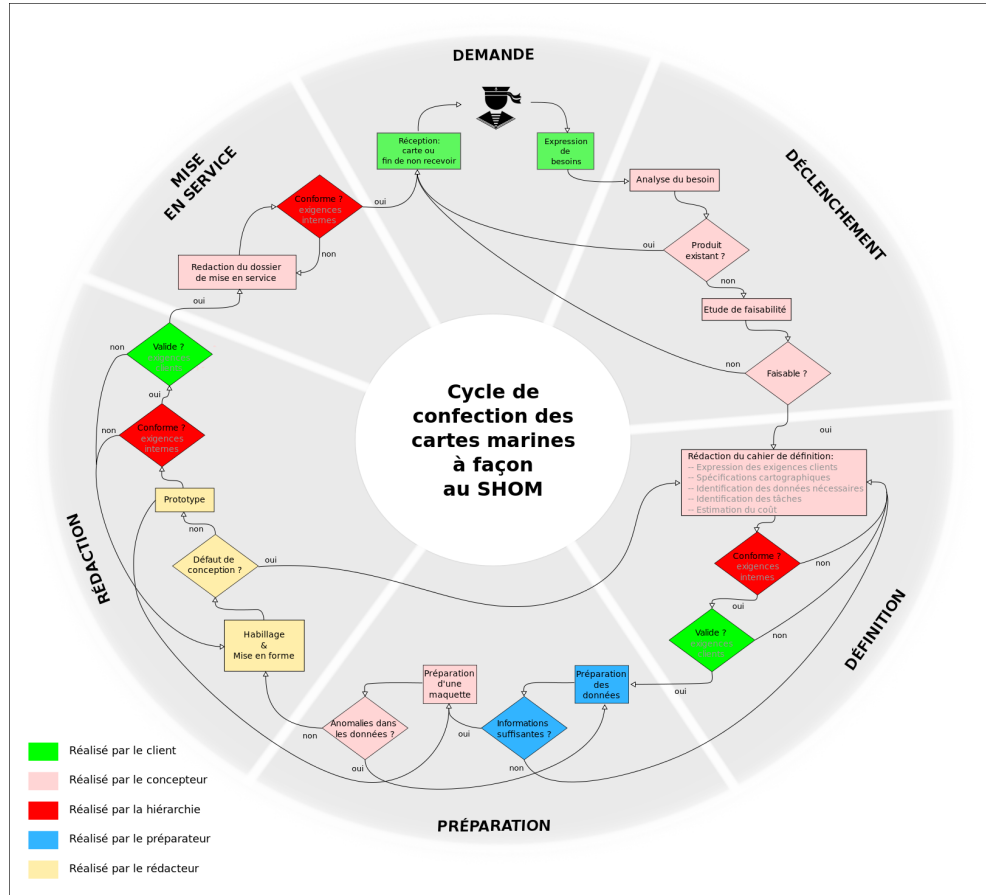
DEMANDE

DÉCLENCHEMENT

DÉFINITION

PRÉPARATION

RÉDACTION

MISE EN SERVICE

Cycle de confection des cartes marines à façon au SHOM

Réception: carte ou fin de non recevoir

Expression de besoins

Analyse du besoin

Produit existant ?

oui

non

Etude de faisabilité

Faisable ?

non

oui

Rédaction du cahier de définition:
– Expression des exigences clients
– Spécifications cartographiques
– Identification des données nécessaires
– Identification des tâches
– Estimation du coût

Conforme ? exigences internes

non

oui

Valide ? exigences client

non

oui

Préparation des données

Informations suffisantes ?

non

oui

Préparation d'une maquette

Anomalies dans les données ?

non

oui

Habillage & Mise en forme

Défaut de conception ?

oui

non

Prototype

Conforme ? exigences internes

non

oui

Valide ? exigences client

non

oui

Redaction du dossier de mise en service

Conforme ? exigences internes

non

oui

Réalisé par le client

Réalisé par le concepteur

Réalisé par la hiérarchie

Réalisé par le préparateur

Réalisé par le rédacteur